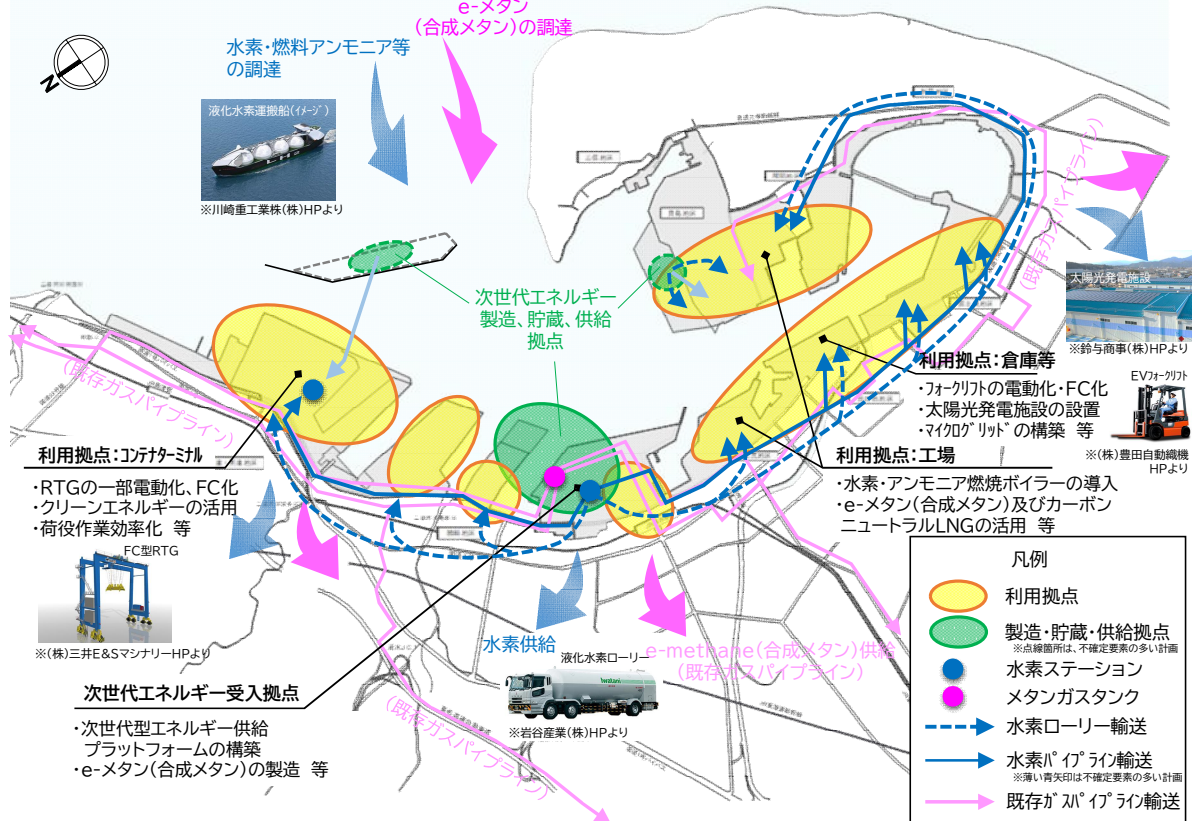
e-メタン
(合成メタン)の調達

水素・燃料アンモニア等
の調達

液化水素運搬船(イメージ)
※川崎重工業株(株)HPより

次世代エネルギー
製造、貯蔵、供給
拠点

(既存ガスパイプライン)

(既存ガスパイプライン)

太陽光発電施設
※鈴与商事(株)HPより

利用拠点:倉庫等
・フォークリフトの電動化・FC化
・太陽光発電施設の設置
・マイクログリッドの構築 等

EVフォークリフト
※(株)豊田自動織機HPより

利用拠点:工場
・水素・アンモニア燃焼ボイラーの導入
・e-メタン(合成メタン)及びカーボンニュートラルLNGの活用 等

利用拠点:コンテナターミナル
・RTGの一部電動化、FC化
・クリーンエネルギーの活用
・荷役作業効率化 等

FC型RTG
※(株)三井E&SマシナリーHPより

水素供給

液化水素ローリー
※岩谷産業(株)HPより

e-methane(合成メタン)供給
(既存ガスパイプライン)

次世代エネルギー受入拠点
・次世代型エネルギー供給プラットフォームの構築
・e-メタン(合成メタン)の製造 等

(既存ガスパイプライン)

凡例
利用拠点
製造・貯蔵・供給拠点
※点線箇所は、不確定要素の多い計画
水素ステーション
メタンガスタンク
水素ローリー輸送
水素パイプライン輸送
※薄い青矢印は不確定要素の多い計画
既存ガスパイプライン輸送